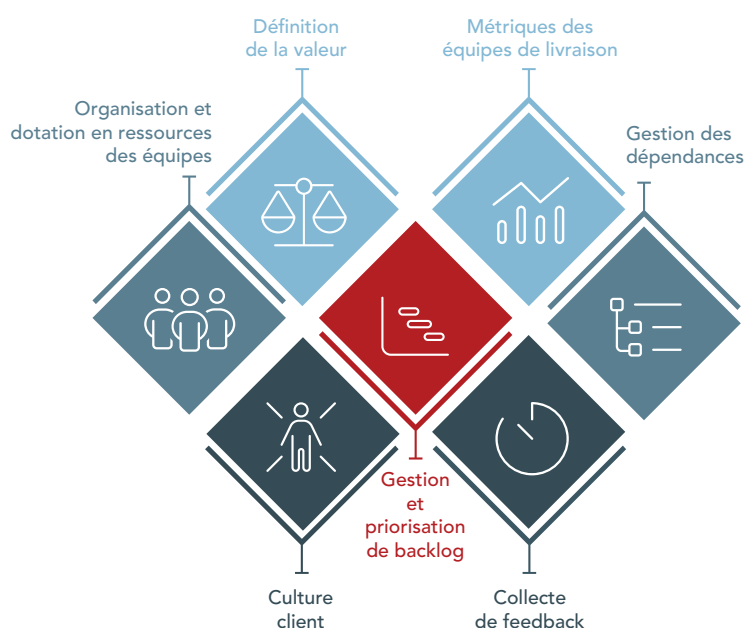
Définition de la valeur

Métriques des équipes de livraison

Organisation et dotation en ressources des équipes

Gestion des dépendances

Gestion et priorisation de backlog

Culture client

Collecte de feedback